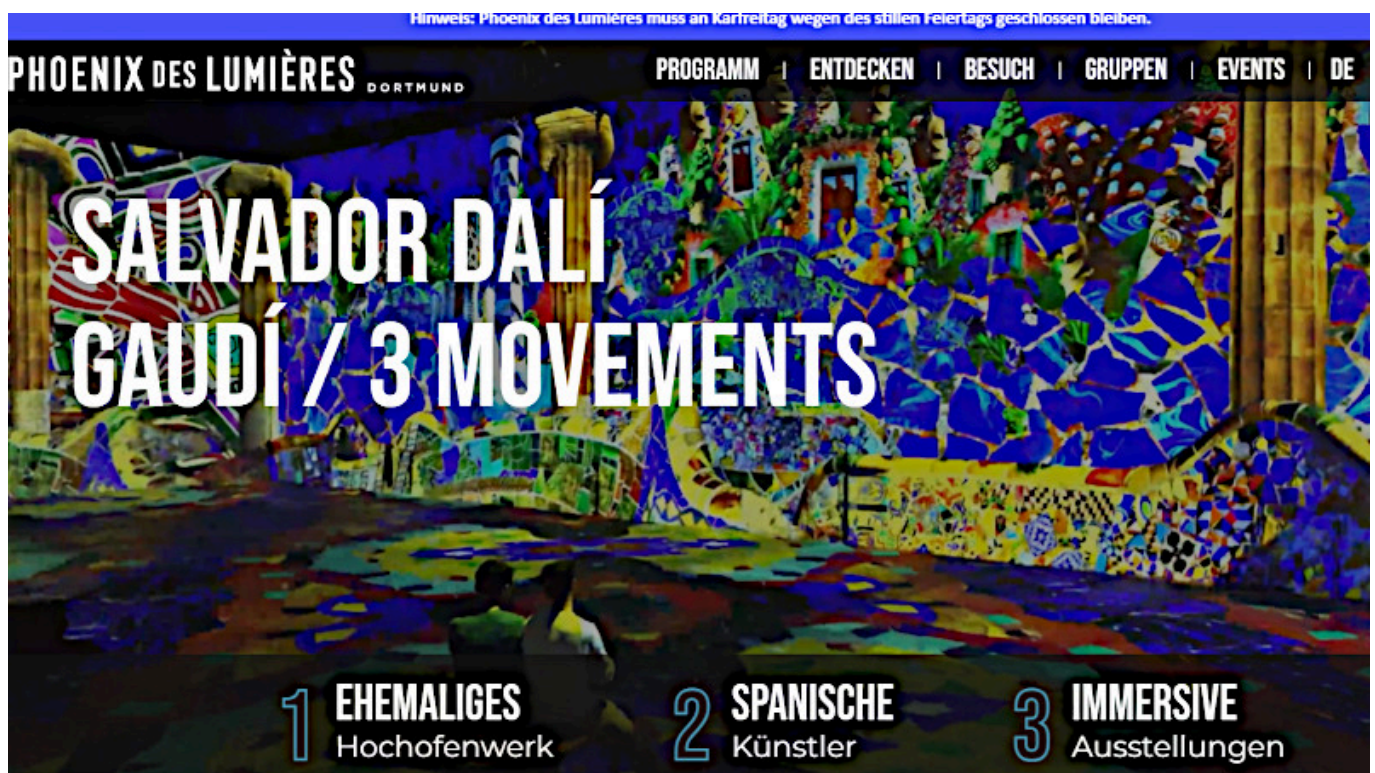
Hinweis: Phoenix des Lumières muss an Karfreitag wegen des stillen Feiertags geschlossen bleiben.

PHOENIX DES LUMIÈRES DORTMUND

PROGRAMM | ENTDECKEN | BESUCH | GRUPPEN | EVENTS | DE

SALVADOR DALÍ
GAUDÍ / 3 MOVEMENTS

1 EHEMALIGES Hochofenwerk

2 SPANISCHE Künstler

3 IMMERSIVE Ausstellungen